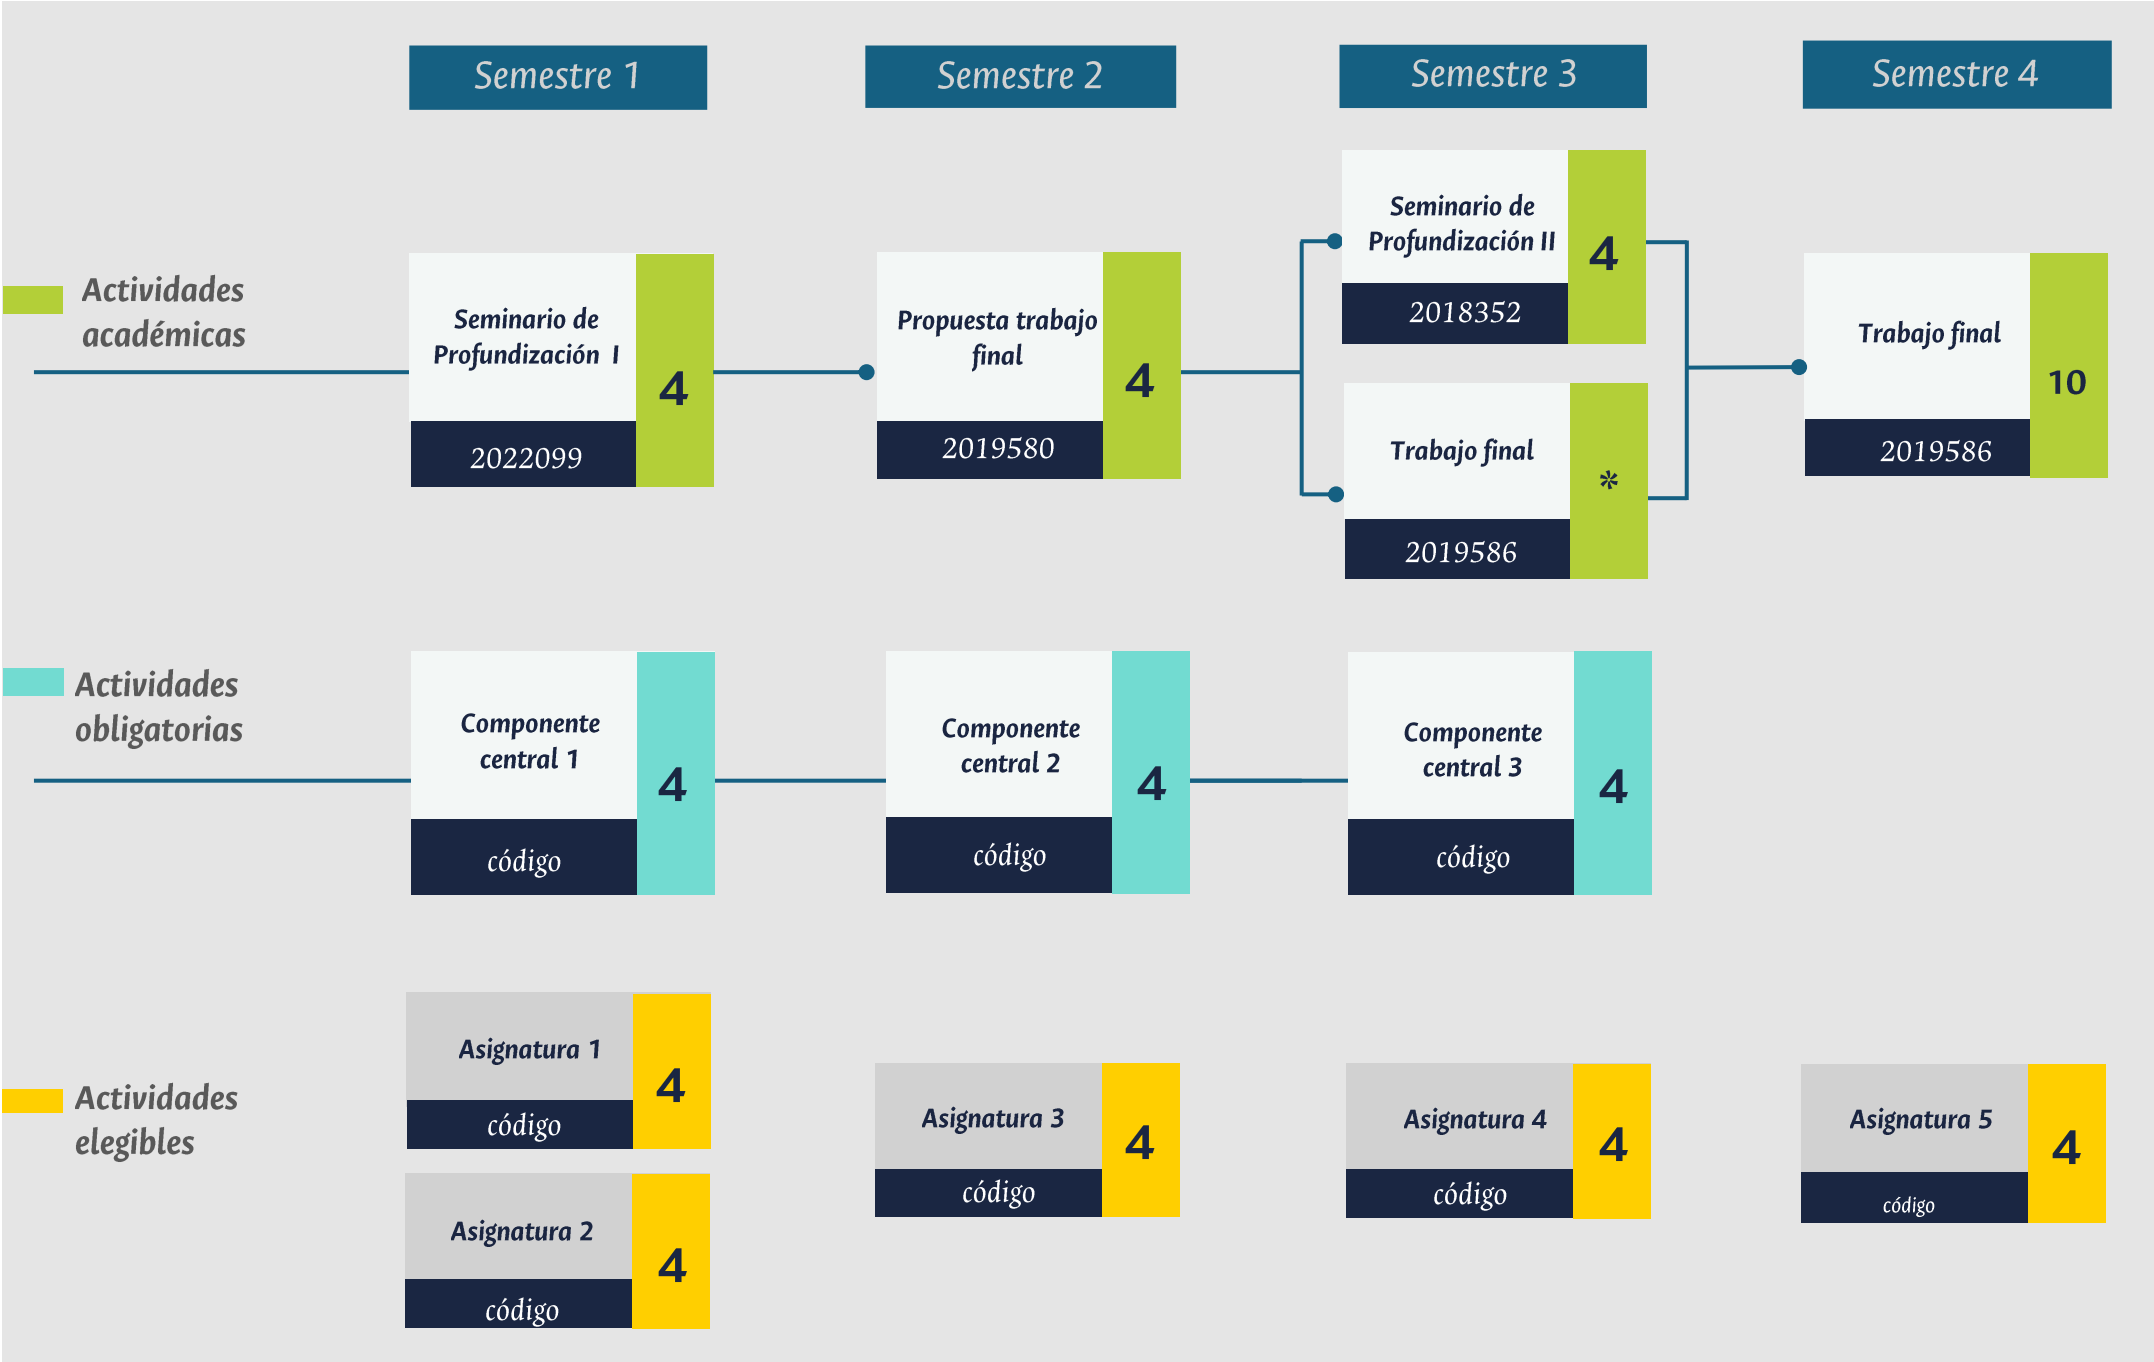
Semestre 1

Semestre 2

Semestre 3

Semestre 4

Actividades académicas

Seminario de Profundización I
2022099
4

Propuesta trabajo final
2019580
4

Seminario de Profundización II
2018352
4

Trabajo final
2019586
*

Trabajo final
2019586
10

Actividades obligatorias

Componente central 1
código
4

Componente central 2
código
4

Componente central 3
código
4

Actividades elegibles

Asignatura 1
código
4

Asignatura 2
código
4

Asignatura 3
código
4

Asignatura 4
código
4

Asignatura 5
código
4